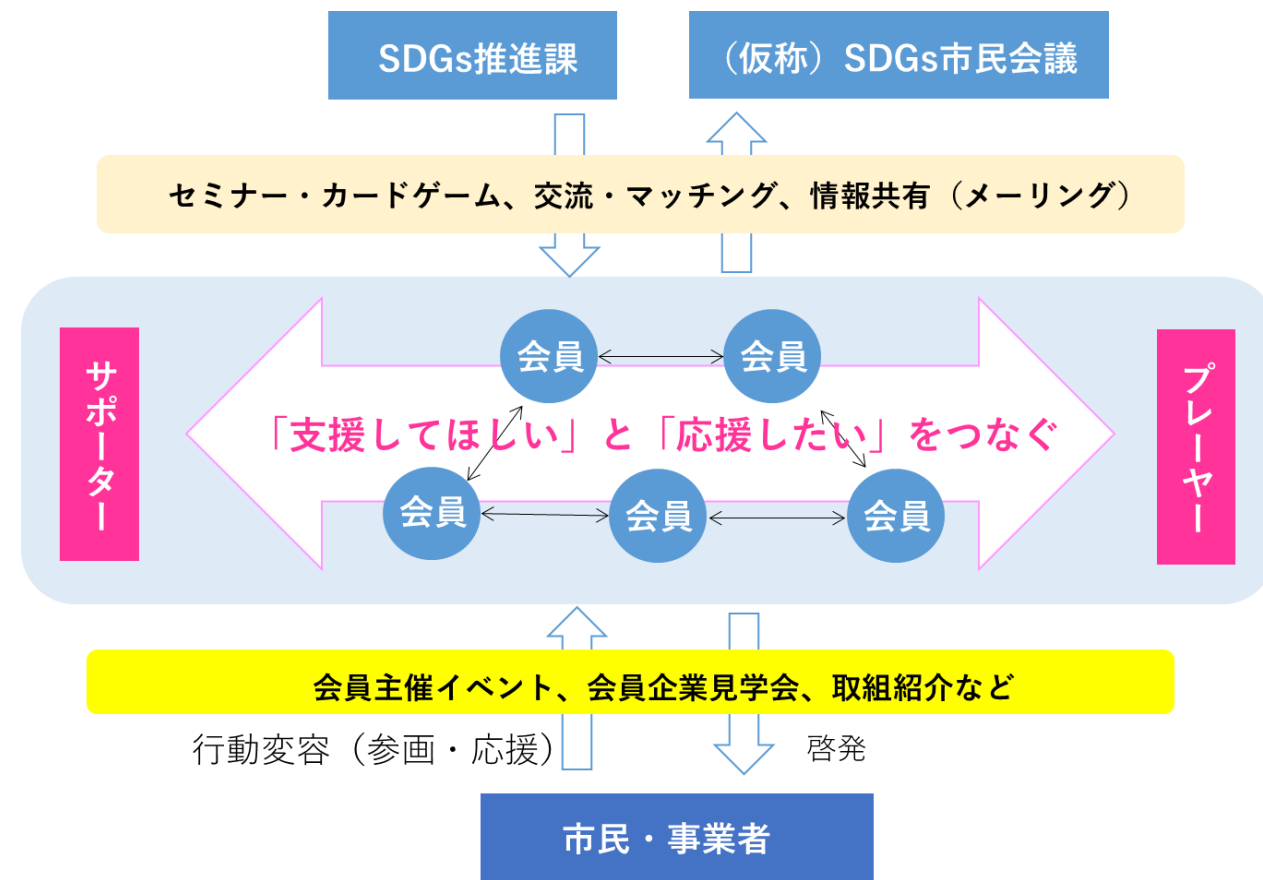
SDGs推進課

（仮称）SDGs市民会議

セミナー・カードゲーム、交流・マッチング、情報共有（メーリング）

サポーター

会員

会員

「支援してほしい」と「応援したい」をつなぐ

会員

会員

会員

プレーヤー

会員主催イベント、会員企業見学会、取組紹介など

行動変容（参画・応援）

啓発

市民・事業者